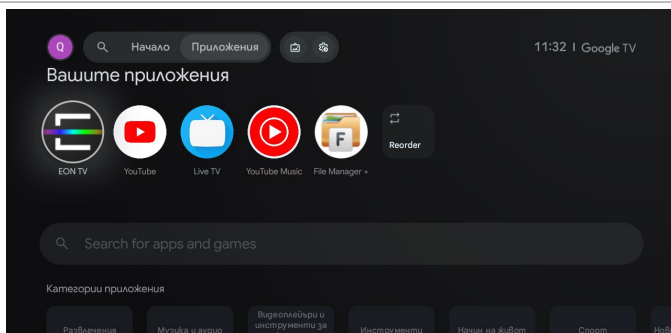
Q
Начало
Приложения
11:32 | Google TV
Вашите приложения
EON TV
YouTube
Live TV
YouTube Music
File Manager +
Reorder
Search for apps and games
Категории приложения
Развлечения
Музика и аудио
Видеоплейъри и инструменти за
Инструменти
Начин на живот
Спорт